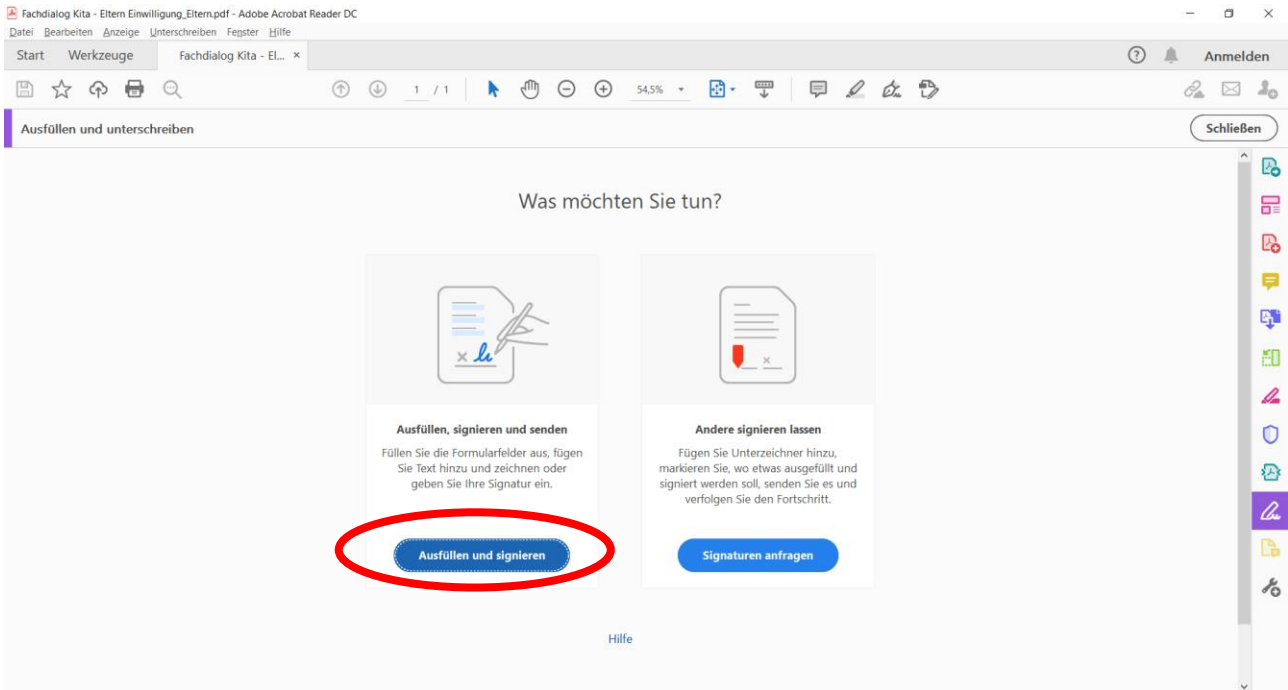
Fachdialog Kita - Eltern Einwilligung_Eltern.pdf - Adobe Acrobat Reader DC

Datei Bearbeiten Anzeige Unterschreiben Fenster Hilfe

Start Werkzeuge Fachdialog Kita - El... ×

Anmelden

1 / 1 54,5%

Ausfüllen und unterschreiben

Schließen

Was möchten Sie tun?

Ausfüllen, signieren und senden

Füllen Sie die Formularfelder aus, fügen Sie Text hinzu und zeichnen oder geben Sie Ihre Signatur ein.

Ausfüllen und signieren

Andere signieren lassen

Fügen Sie Unterzeichner hinzu, markieren Sie, wo etwas ausgefüllt und signiert werden soll, senden Sie es und verfolgen Sie den Fortschritt.

Signaturen anfragen

Hilfe